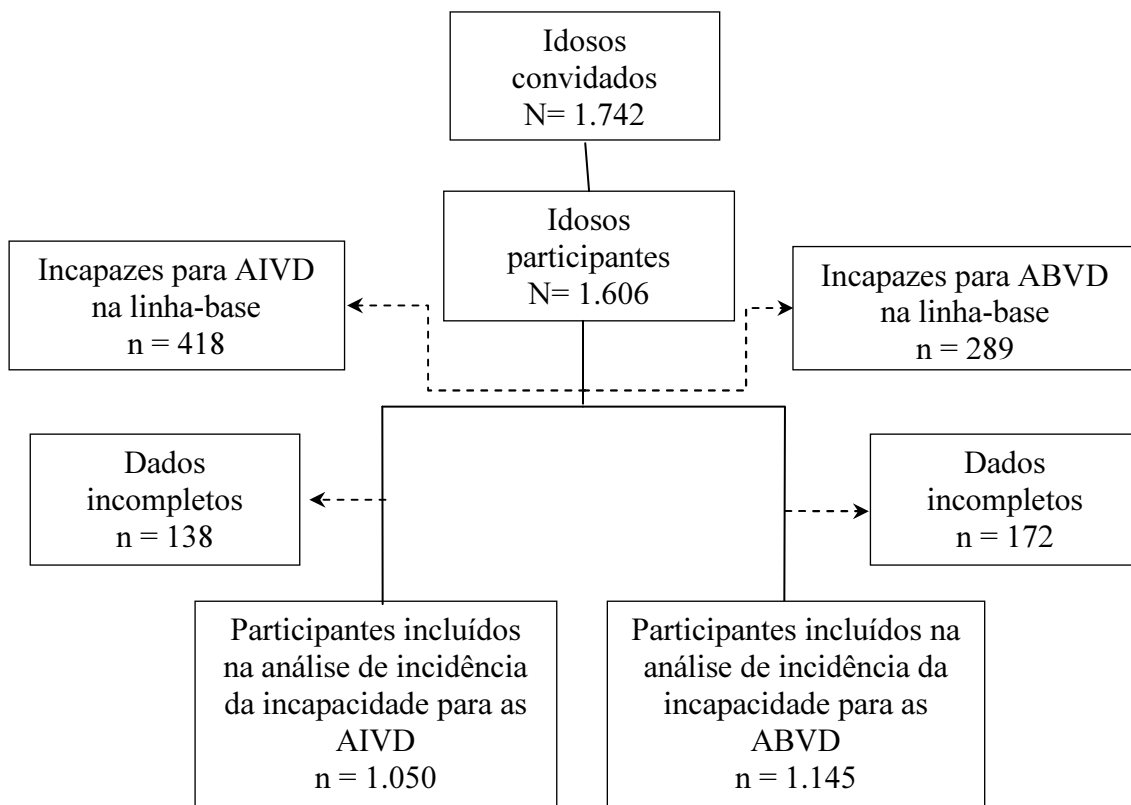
Idosos convidados
N= 1.742

Idosos participantes
N= 1.606

Incapazes para AIVD na linha-base
n = 418

Incapazes para ABVD na linha-base
n = 289

Dados incompletos
n = 138

Dados incompletos
n = 172

Participantes incluídos na análise de incidência da incapacidade para as AIVD
n = 1.050

Participantes incluídos na análise de incidência da incapacidade para as ABVD
n = 1.145